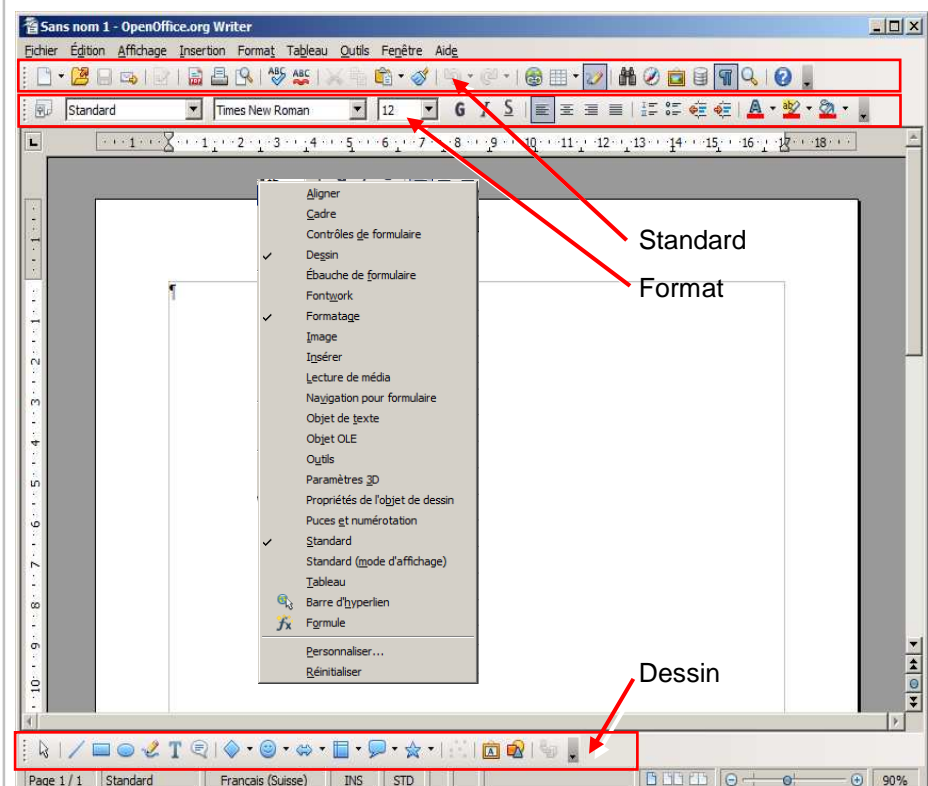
Sans nom 1 - OpenOffice.org Writer

Fichier Édition Affichage Insertion Format Tableau Outils Fenêtre Aide

Standard Times New Roman 12 G I S

1 2 3 4 5 6 7 8 9 10 11 12 13 14 15 16 17 18

Aligner
Cadre
Contrôles de formulaire
✓ Dessin
Ébauche de formulaire
Fontwork
✓ Formatage
Image
Insérer
Lecture de média
Navigation pour formulaire
Objet de texte
Objet OLE
Outils
Paramètres 3D
Propriétés de l'objet de dessin
Puces et numérotation
✓ Standard
Standard (mode d'affichage)
Tableau
Barre d'hyperlien
Formule
Personnaliser...
Réinitialiser

Standard

Format

Dessin

Page 1 / 1 Standard Français (Suisse) INS STD 90%